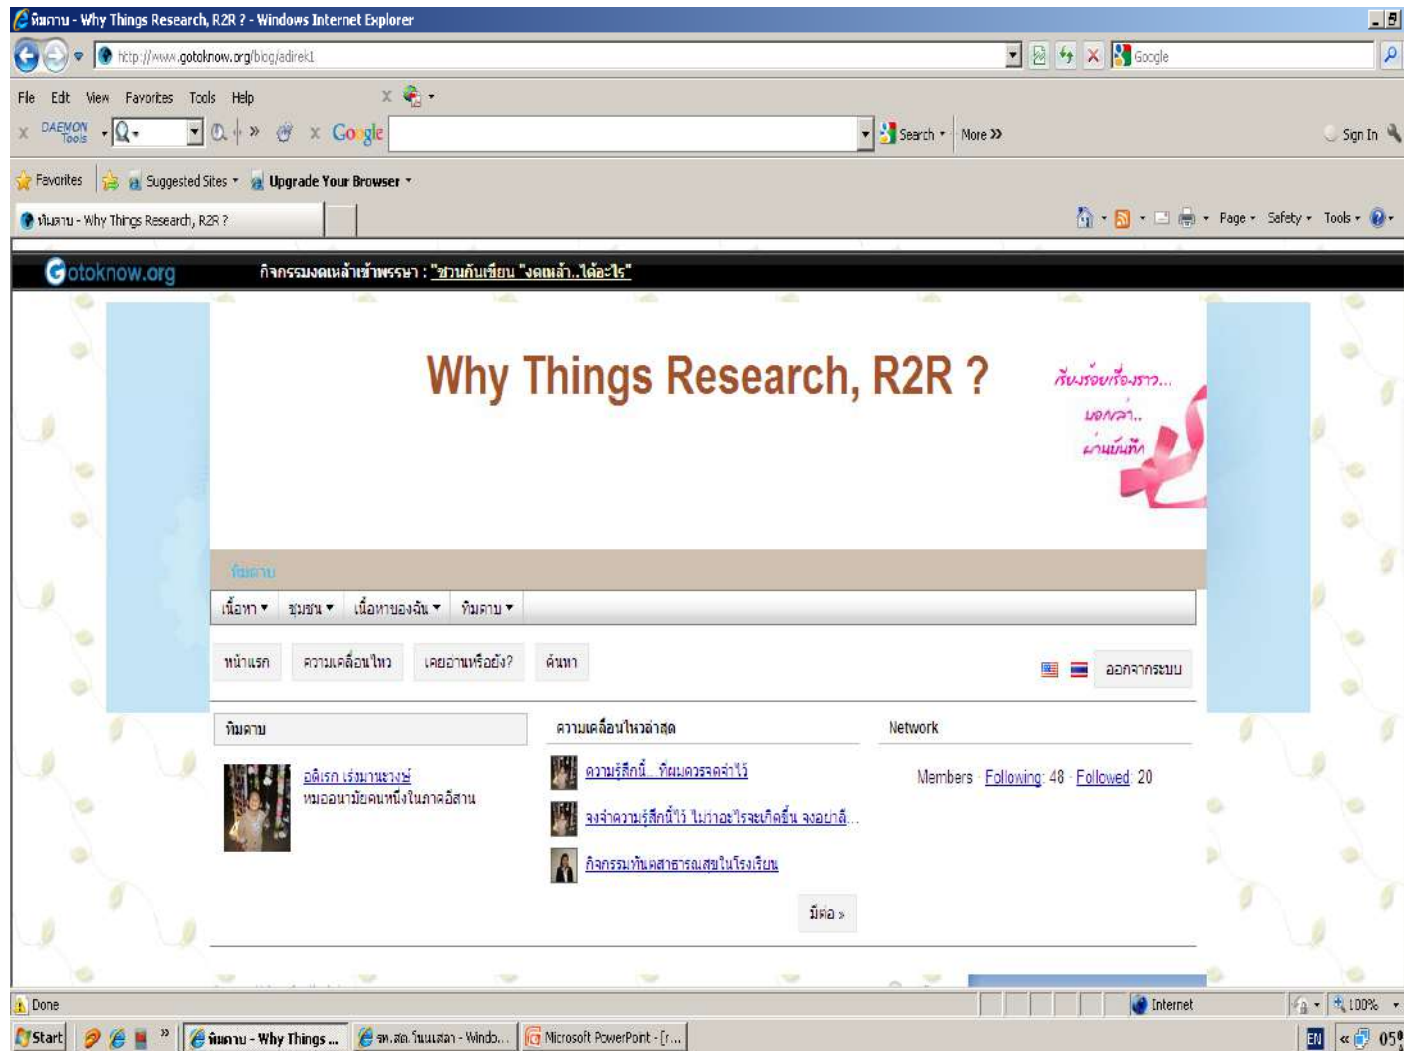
ทิมดาบ - Why Things Research, R2R ? - Windows Internet Explorer

http://www.gotoknow.org/blog/adirek1

Google

File Edit View Favorites Tools Help

DAEMON Tools

Google

Search More »

Sign In

Favorites Suggested Sites Upgrade Your Browser

ทิมดาบ - Why Things Research, R2R ?

Page Safety Tools

Gotoknow.org กิจกรรมงดเหล้าเข้าพรรษา : "ชวนกันเขียน "งดเหล้า..ได้อะไร"

Why Things Research, R2R ?

กับร้อยเรื่องราว... บอกเล่า.. ผ่านบันทึก

ทิมดาบ

เนื้อหา ชุมชน เนื้อหาของฉัน ทิมดาบ

หน้าแรก ความเคลื่อนไหว เคยอ่านหรือยัง? ค้นหา

ออกจากระบบ

ทิมดาบ

อดิเรก เร่งมานะวงษ์
หมออนามัยคนหนึ่งในภาคอีสาน

ความเคลื่อนไหวล่าสุด

ความรู้สึกนี้...ที่ผมควรจดจำไว้

จงจำความรู้สึกนี้ไว้ ไม่ว่าอะไรจะเกิดขึ้น จงอย่าลื...

กิจกรรมทันตสาธารณสุขในโรงเรียน

มีต่อ »

Network

Members Following: 48 Followed: 20

Done

Internet

100%

Start

ทิมดาบ - Why Things ...

รพ.สต.โนนแสลา - Windo...

Microsoft PowerPoint - [r...

EN

05